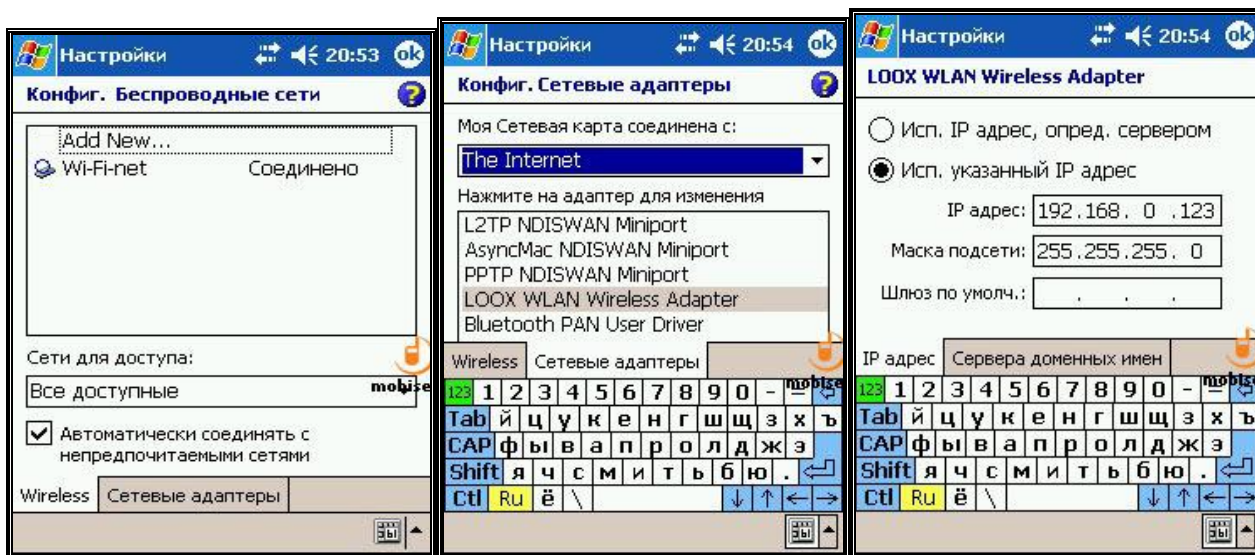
Настройки 20:53 ok
Конфиг. Беспроводные сети
Add New...
Wi-Fi-net Соединено
Сети для доступа:
Все доступные
Автоматически соединять с непредпочитаемыми сетями
Wireless Сетевые адаптеры
mobise

Настройки 20:54 ok
Конфиг. Сетевые адаптеры
Моя Сетевая карта соединена с:
The Internet
Нажмите на адаптер для изменения
L2TP NDISWAN Miniport
AsyncMac NDISWAN Miniport
PPTP NDISWAN Miniport
LOOX WLAN Wireless Adapter
Bluetooth PAN User Driver
Wireless Сетевые адаптеры
mobise
123 1 2 3 4 5 6 7 8 9 0 - =
Tab й ц у к е н г ш щ з х ъ
CAP ф ы в а п р о л д ж э
Shift я ч с м и т ь б ю .
Ctl Ru ё \ ↓ ↑ ← →

Настройки 20:54 ok
LOOX WLAN Wireless Adapter
Исп. IP адрес, опред. сервером
Исп. указанный IP адрес
IP адрес: 192.168. 0 .123
Маска подсети: 255.255.255. 0
Шлюз по умолч.: . . .
IP адрес Сервера доменных имен
mobise
123 1 2 3 4 5 6 7 8 9 0 - =
Tab й ц у к е н г ш щ з х ъ
CAP ф ы в а п р о л д ж э
Shift я ч с м и т ь б ю .
Ctl Ru ё \ ↓ ↑ ← →